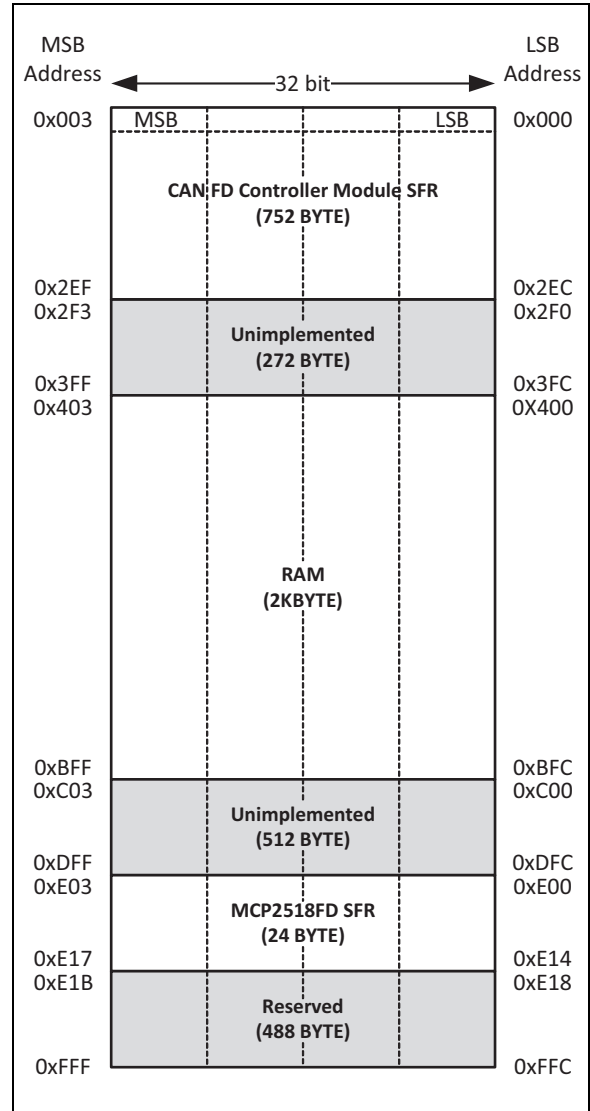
MSB Address

32 bit

LSB Address

0x003 MSB LSB 0x000

CAN FD Controller Module SFR
(752 BYTE)

0x2EF 0x2EC
0x2F3 0x2F0

Unimplemented
(272 BYTE)

0x3FF 0x3FC
0x403 0X400

RAM
(2KBYTE)

0xBFF 0xBFC
0xC03 0xC00

Unimplemented
(512 BYTE)

0xDFF 0xDFC
0xE03 0xE00

MCP2518FD SFR
(24 BYTE)

0xE17 0xE14
0xE1B 0xE18

Reserved
(488 BYTE)

0xFFF 0xFFC